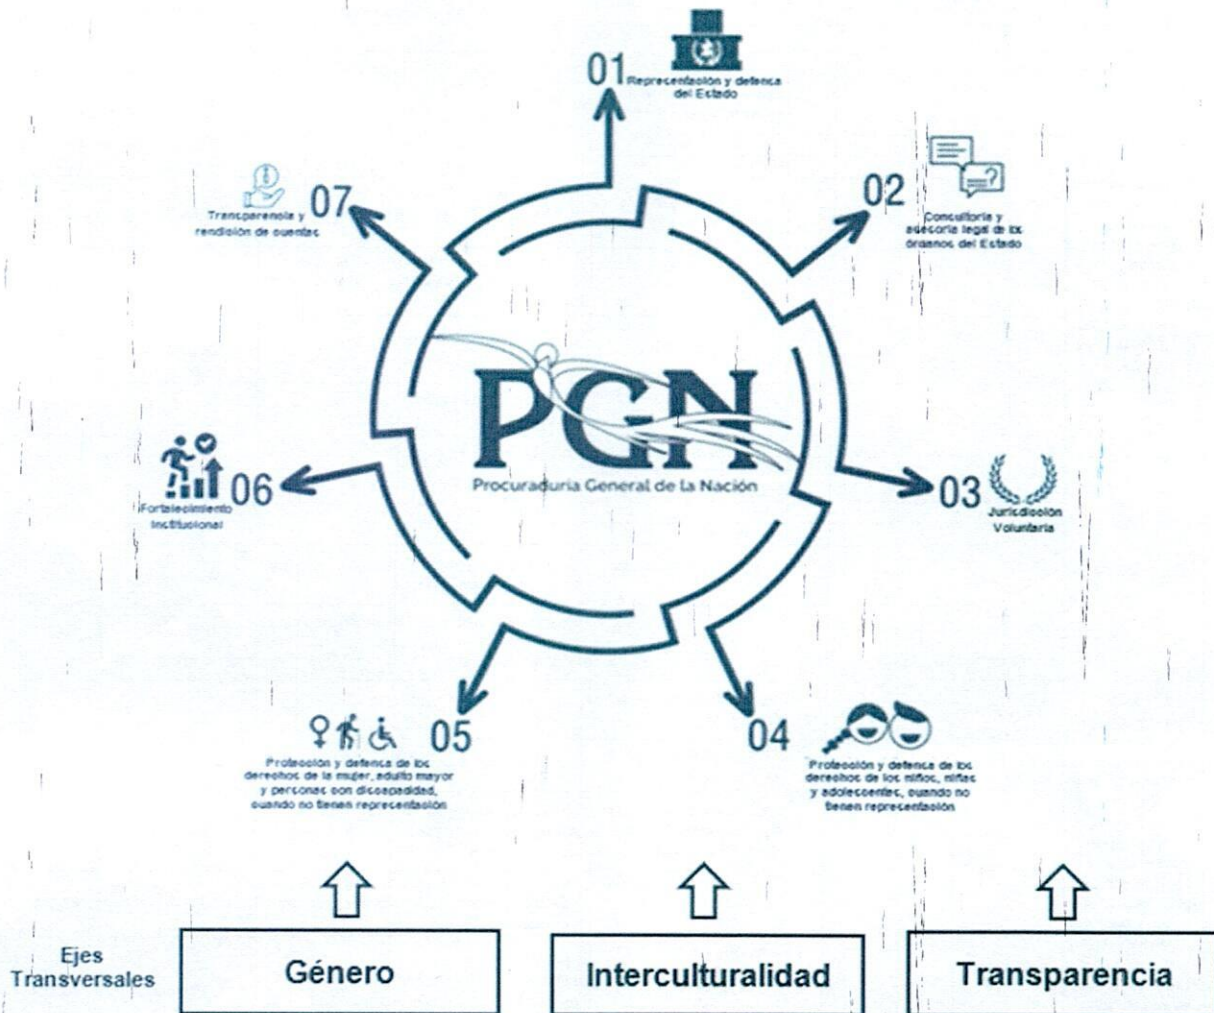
01 Representación y defensa del Estado

02 Consultoría y asesoría legal de los órganos del Estado

03 Jurisdicción Voluntaria

04 Protección y defensa de los derechos de los niños, niñas y adolescentes, cuando no tienen representación

05 Protección y defensa de los derechos de la mujer, adulto mayor y personas con discapacidad, cuando no tienen representación

06 Fortalecimiento Institucional

07 Transparencia y rendición de cuentas

PGN
Procuraduría General de la Nación

Ejes Transversales

Género

Interculturalidad

Transparencia